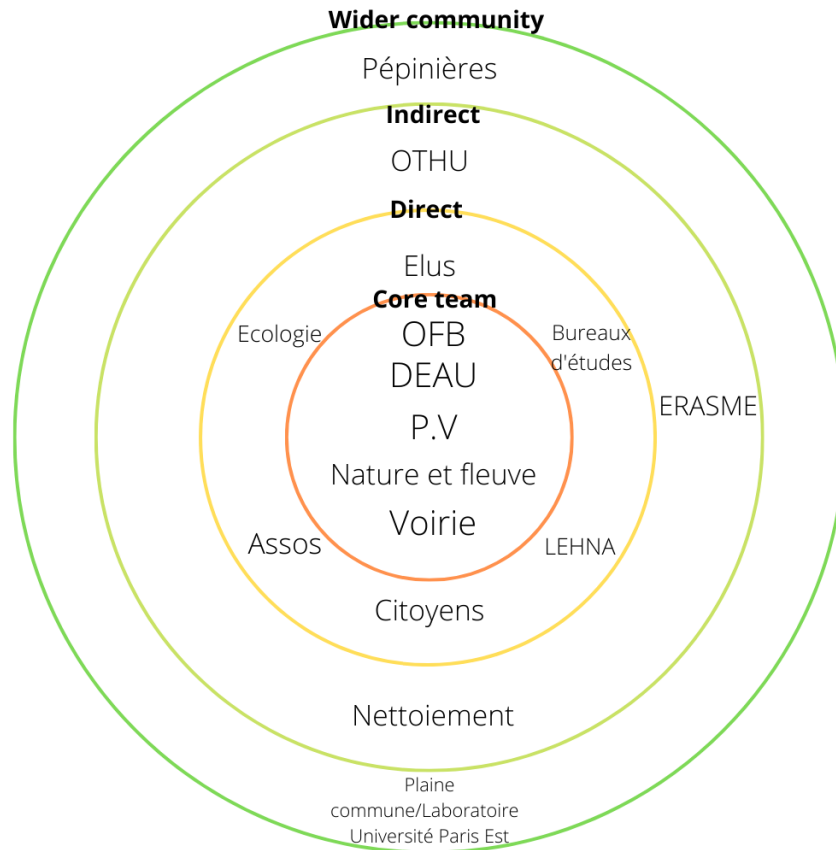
Wider community

Pépinières

Indirect

OTHU

Direct

Elus

Core team

Ecologie

OFB

Bureaux d'études

DEAU

ERASME

P.V

Nature et fleuve

Voirie

Assos

LEHNA

Citoyens

Nettoiement

Plaine commune/Laboratoire Université Paris Est